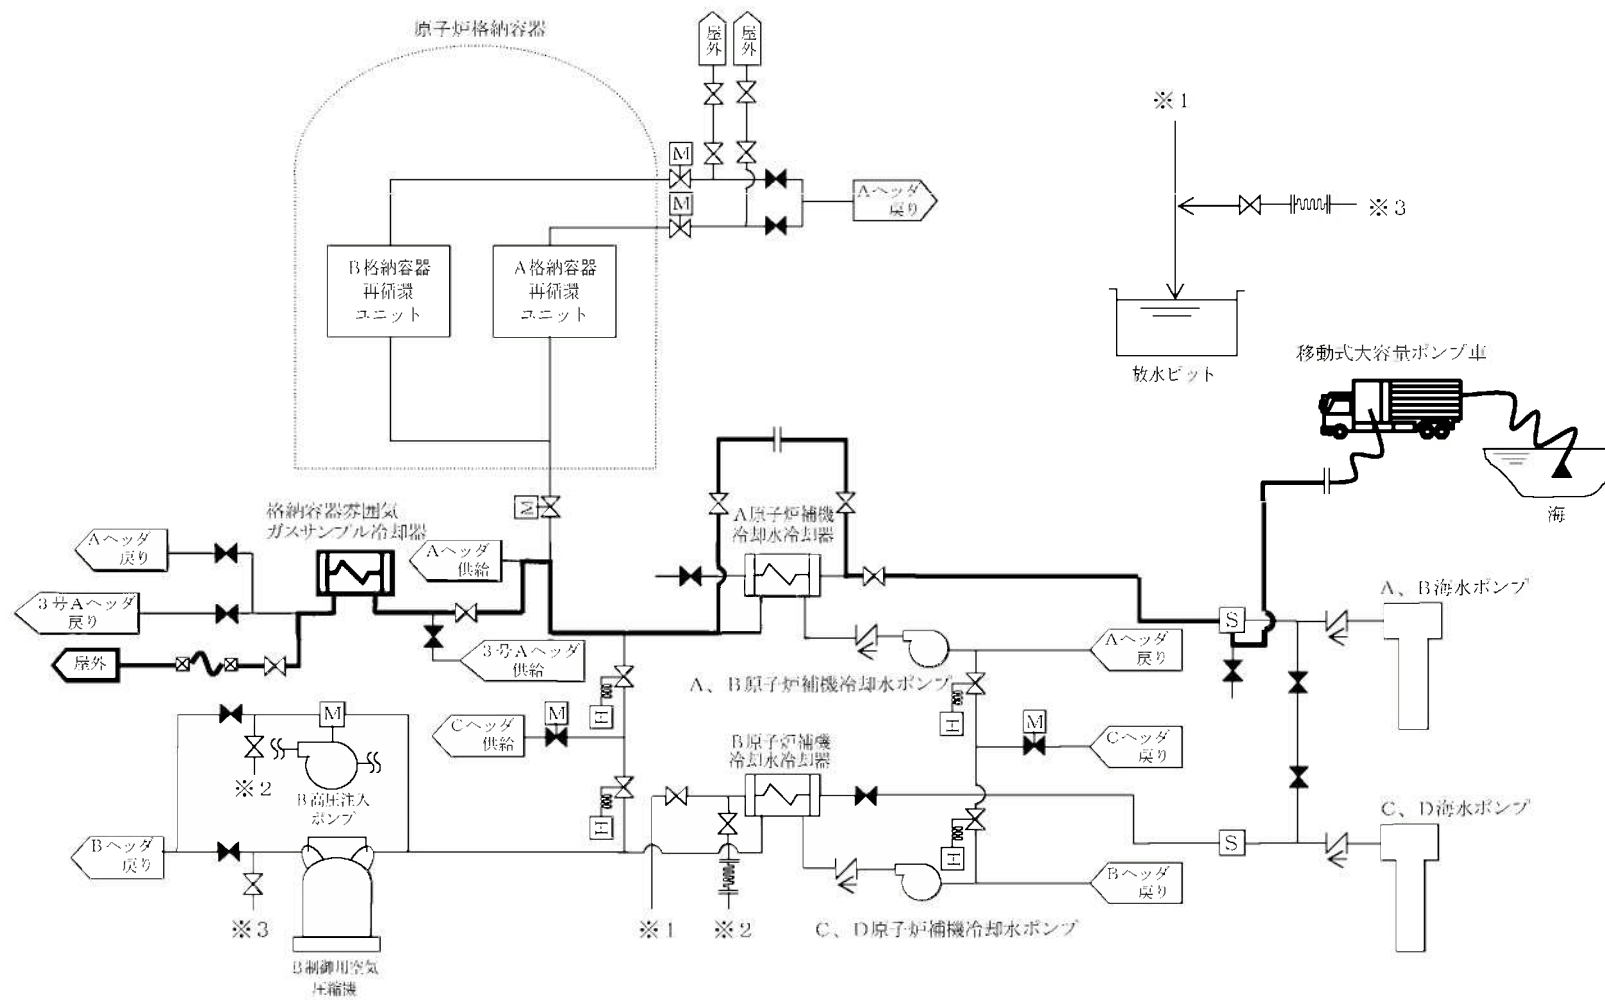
原子炉格納容器

屋外

屋外

M

M

Aヘッダ戻り

※1

※3

B格納容器再循環ユニット

A格納容器再循環ユニット

放水ピット

移動式大容量ポンプ車

海

M

格納容器雰囲気ガスサンプル冷却器

A原子炉補機冷却水冷却器

Aヘッダ戻り

Aヘッダ供給

3号Aヘッダ戻り

屋外

3号Aヘッダ供給

S

A、B海水ポンプ

Aヘッダ戻り

A、B原子炉補機冷却水ポンプ

M

H

M

H

Cヘッダ供給

Cヘッダ戻り

B原子炉補機冷却水冷却器

※2

B高圧注入ポンプ

H

H

Bヘッダ戻り

S

C、D海水ポンプ

Bヘッダ戻り

※3

※1

※2

C、D原子炉補機冷却水ポンプ

B制御用空気圧縮機